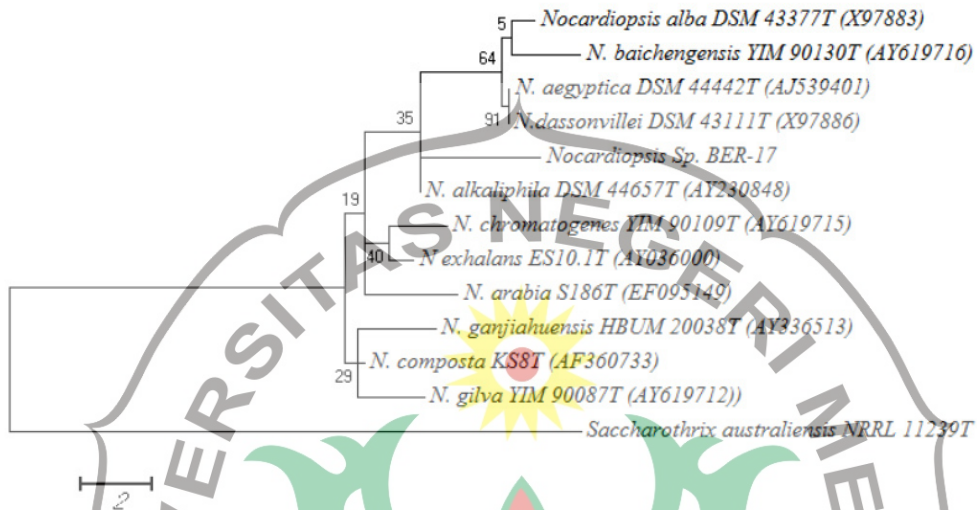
5
Nocardiopsis alba DSM 43377T (X97883)
64
N. baichengensis YIM 90130T (AY619716)
N. aegyptica DSM 44442T (AJ539401)
35
91
N.dassonvillei DSM 43111T (X97886)
Nocardiopsis Sp. BER-17
N. alkaliphila DSM 44657T (AY230848)
19
N. chromatogenes YIM 90109T (AY619715)
40
N exhalans ES10.1T (AY036000)
N. arabia S186T (EF095149)
N. ganjiahuensis HBUM 20038T (AY336513)
N. composta KS8T (AF360733)
29
N. gilva YIM 90087T (AY619712))
Saccharothrix australiensis NRRL 11239T
2

UNIVERSITAS NEGERI ME